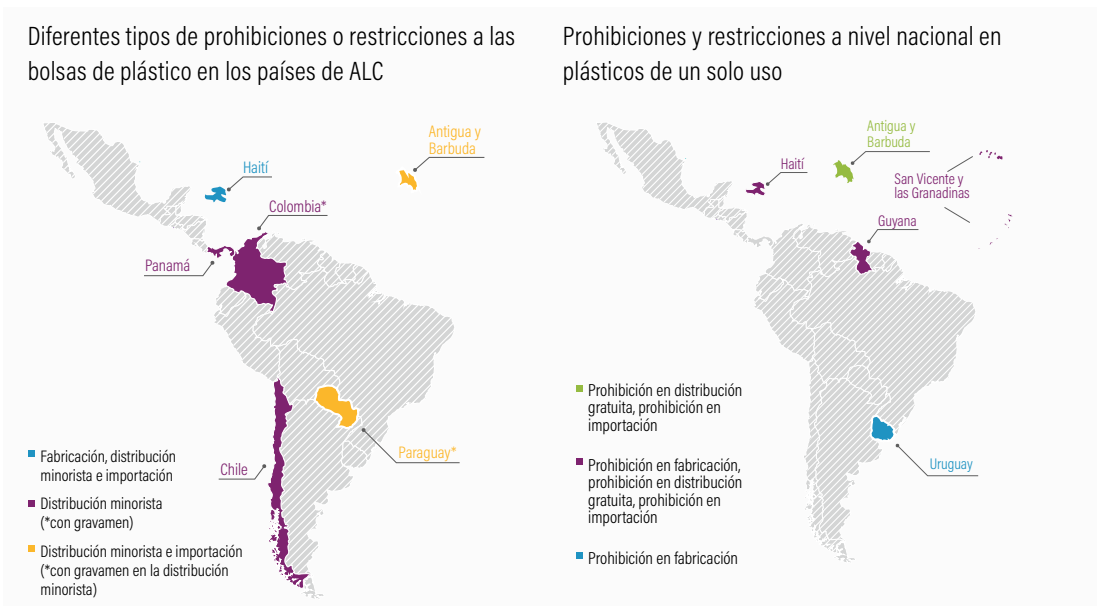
Diferentes tipos de prohibiciones o restricciones a las bolsas de plástico en los países de ALC

Antigua y Barbuda

Haití

Colombia*

Panamá

Paraguay*

Chile

Fabricación, distribución minorista e importación

Distribución minorista (*con gravamen)

Distribución minorista e importación (*con gravamen en la distribución minorista)

Prohibiciones y restricciones a nivel nacional en plásticos de un solo uso

Antigua y Barbuda

Haití

San Vicente y las Granadinas

Guyana

Uruguay

Prohibición en distribución gratuita, prohibición en importación

Prohibición en fabricación, prohibición en distribución gratuita, prohibición en importación

Prohibición en fabricación